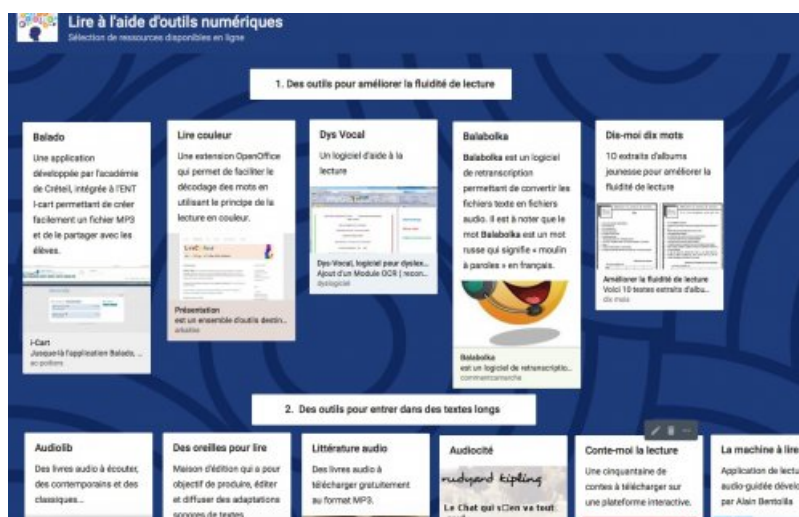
Lire à l'aide d'outils numériques
Sélection de ressources disponibles en ligne

1. Des outils pour améliorer la fluidité de lecture

Balado
Une application développée par l'académie de Créteil, intégrée à l'ENT i-cart permettant de créer facilement un fichier MP3 et de le partager avec les élèves.

i-Cart
Jusque-là l'application Balado, ...
ac-poitiers

Lire couleur
Une extension OpenOffice qui permet de faciliter le décodage des mots en utilisant le principe de la lecture en couleur.

Présentation
est un ensemble d'outils destin...
arkaline

Dys Vocal
Un logiciel d'aide à la lecture

Dys-Vocal, logiciel pour dyslex...
Ajout d'un Module OCR ( recon...
dyslogiciel

Balabolka
Balabolka est un logiciel de retranscription permettant de convertir les fichiers texte en fichiers audio. Il est à noter que le mot Balabolka est un mot russe qui signifie « moulin à paroles » en français.

Balabolka
est un logiciel de retranscriptio...
commentcamarche

Dis-moi dix mots
10 extraits d'albums jeunesse pour améliorer la fluidité de lecture

Améliorer la fluidité de lecture
Voici 10 textes extraits d'albu...
dis mois

2. Des outils pour entrer dans des textes longs

Audiolib
Des livres audio à écouter, des contemporains et des classiques...

Des oreilles pour lire
Maison d'édition qui a pour objectif de produire, éditer et diffuser des adaptations sonores de textes

Littérature audio
Des livres audio à télécharger gratuitement au format MP3.

Audiocité
rudyard kipling
Le Chat qui s'en va tout

Conte-moi la lecture
Une cinquantaine de contes à télécharger sur une plateforme interactive.

La machine à lire
Application de lectu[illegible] audio-guidée dévelo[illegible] par Alain Bentolila